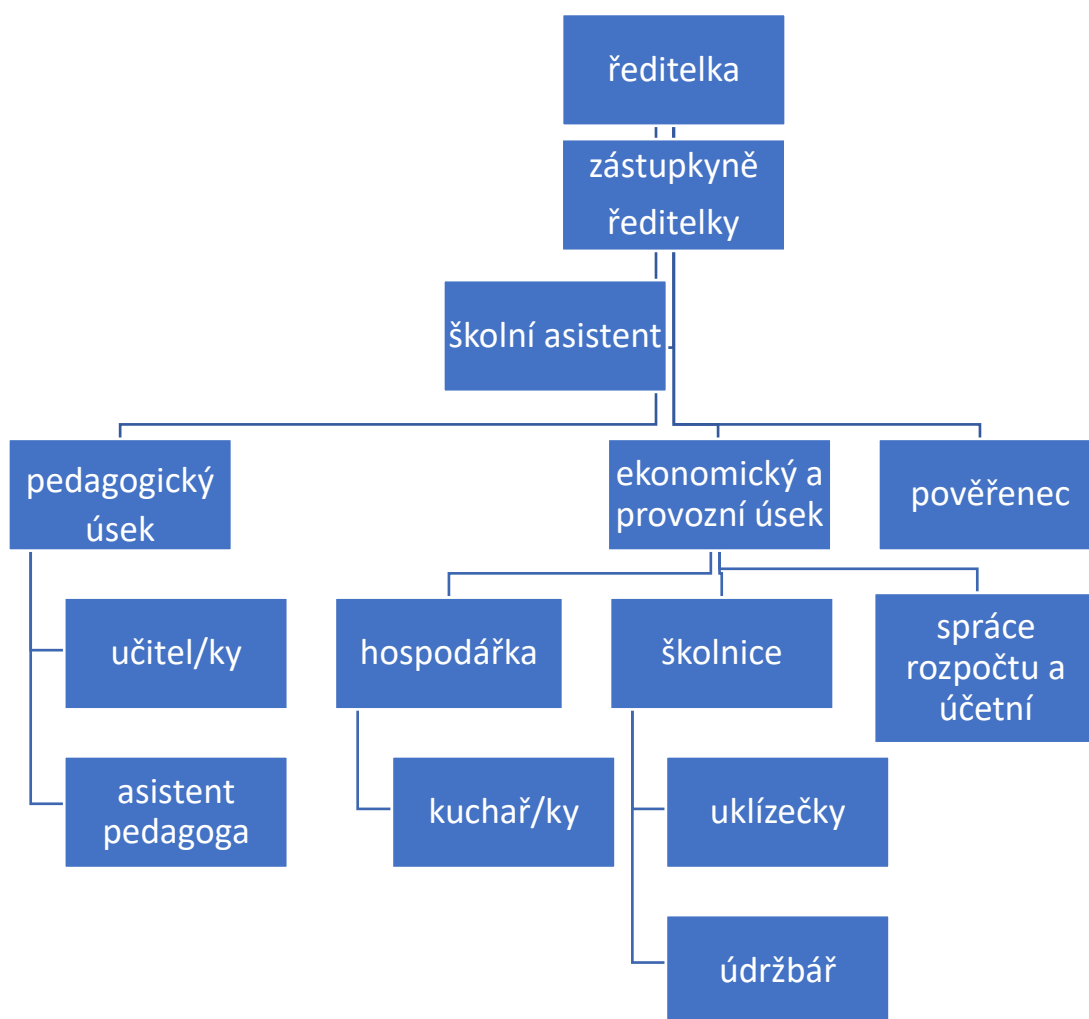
ředitelka

zástupkyně ředitelky

školní asistent

pedagogický úsek

ekonomický a provozní úsek

pověřenec

učitel/ky

asistent pedagoga

hospodářka

kuchař/ky

školnice

uklízečky

údržbář

správce rozpočtu a účetní